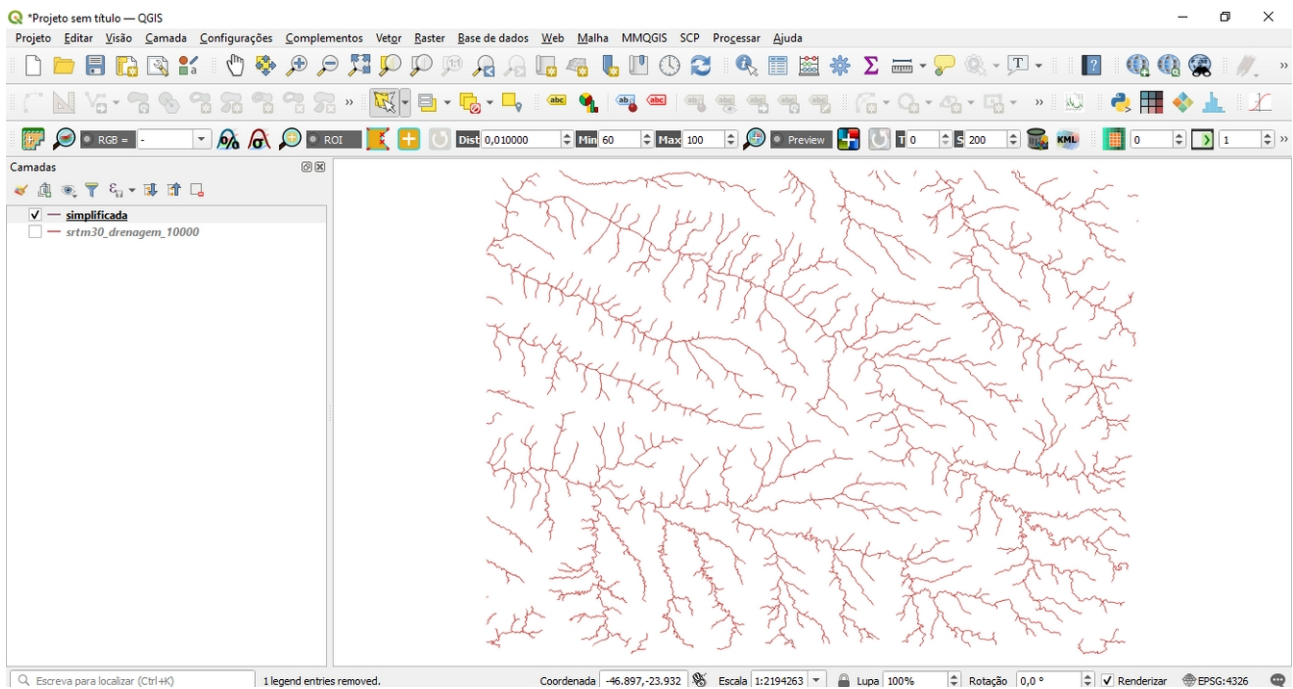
*Projeto sem título — QGIS

Projeto Editar Visão Camada Configurações Complementos Vetor Raster Base de dados Web Malha MMQGIS SCP Processar Ajuda

RGB = -

ROI

Dist 0,010000

Min 60

Max 100

Preview

T 0

S 200

KML

0

1

Camadas

simplificada

srtm30_drenagem_10000

Escreva para localizar (Ctrl+K)

1 legend entries removed.

Coordenada -46.897,-23.932

Escala 1:2194263

Lupa 100%

Rotação 0,0 °

Renderizar

EPSG:4326